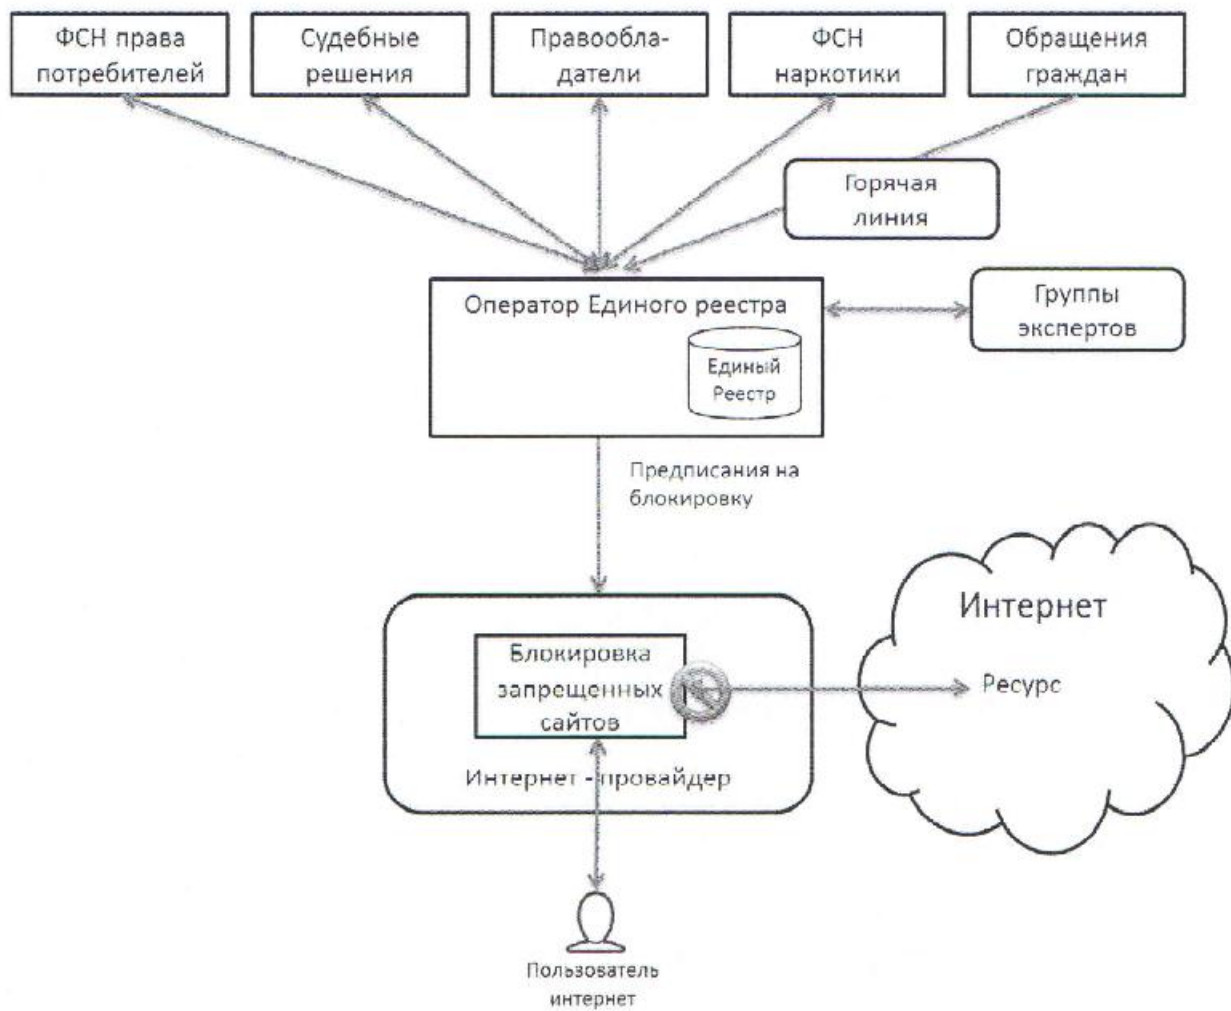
ФСН права потребителей

Судебные решения

Правообладатели

ФСН наркотики

Обращения граждан

Горячая линия

Оператор Единого реестра

Единый Реестр

Группы экспертов

Предписания на блокировку

Блокировка запрещенных сайтов

Интернет - провайдер

Интернет

Ресурс

Пользователь интернет